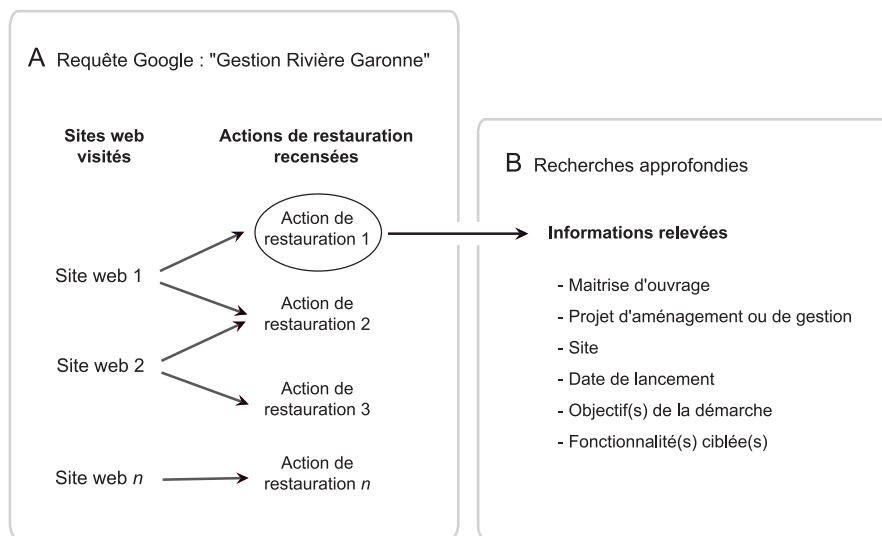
A Requête Google : "Gestion Rivière Garonne"

Sites web visités

Actions de restauration recensées

Action de restauration 1

Site web 1

Action de restauration 2

Site web 2

Action de restauration 3

Site web $n$

Action de restauration $n$

B Recherches approfondies

Informations relevées

- Maitrise d'ouvrage
- Projet d'aménagement ou de gestion
- Site
- Date de lancement
- Objectif(s) de la démarche
- Fonctionnalité(s) ciblée(s)